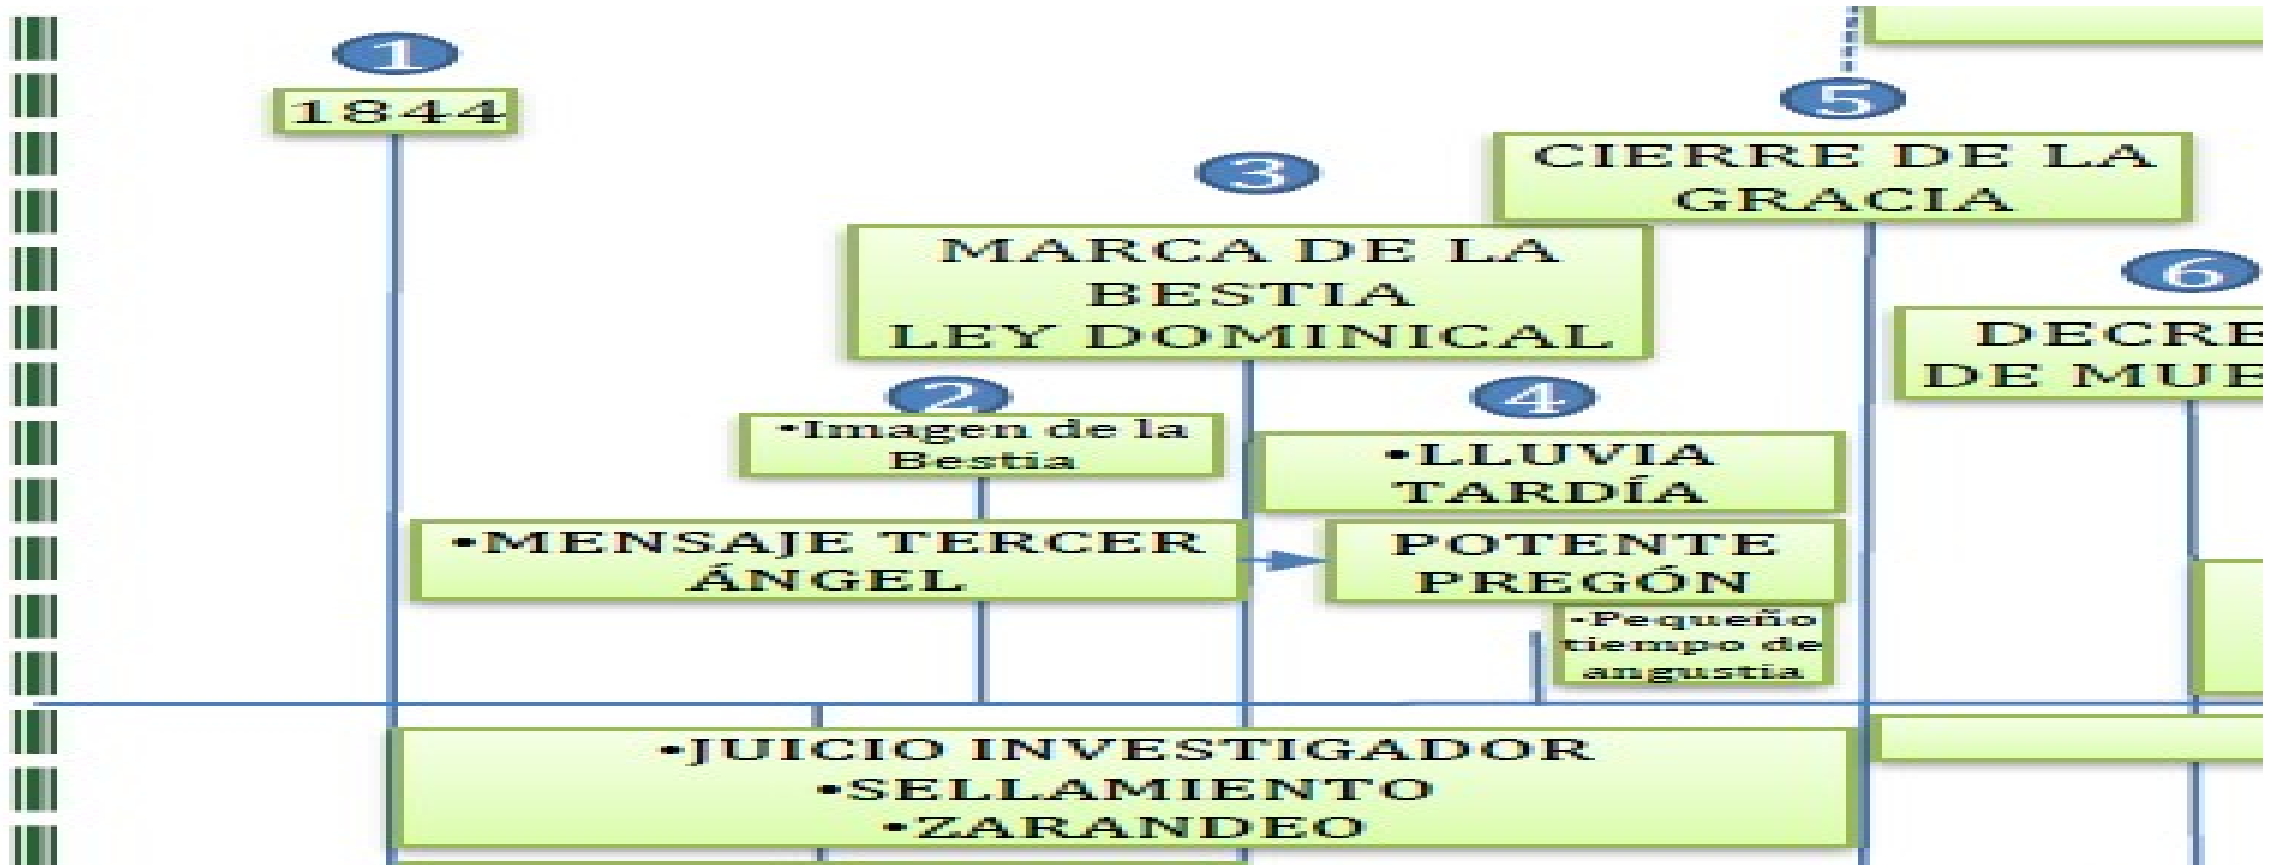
1

1844

5

CIERRE DE LA GRACIA

3

MARCA DE LA BESTIA
LEY DOMINICAL

6

DECRE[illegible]
DE MUE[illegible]

2

•Imagen de la Bestia

4

•LLUVIA TARDÍA

•MENSAJE TERCER ÁNGEL

POTENTE PREGÓN

•Pequeño tiempo de angustia

•JUICIO INVESTIGADOR
•SELLAMIENTO
•ZARANDEO